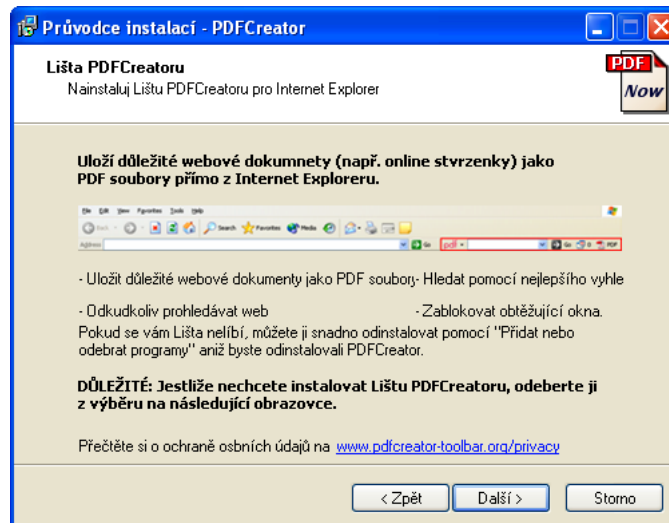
Průvodce instalací - PDFCreator

Lišta PDFCreatoru
Nainstaluj Lištu PDFCreatoru pro Internet Explorer

PDF Now

Uloží důležité webové dokumnety (např. online stvrzenky) jako PDF soubory přímo z Internet Exploreru.

File Edit View Favorites Tools Help
Back Search Favorites Media
Address Go pdf Go PDF

- Uložit důležité webové dokumenty jako PDF souborý - Hledat pomocí nejlepšího vyhle

- Odkudkoliv prohledávat web - Zablokovat obtěžující okna.
Pokud se vám Lišta nelíbí, můžete ji snadno odinstalovat pomocí "Přidat nebo odebrat programy" aniž byste odinstalovali PDFCreator.

DŮLEŽITÉ: Jestliže nechcete instalovat Lištu PDFCreatoru, odeberte ji z výběru na následující obrazovce.

Přečtěte si o ochraně osbních údajů na www.pdfcreator-toolbar.org/privacy

< Zpět Další > Storno